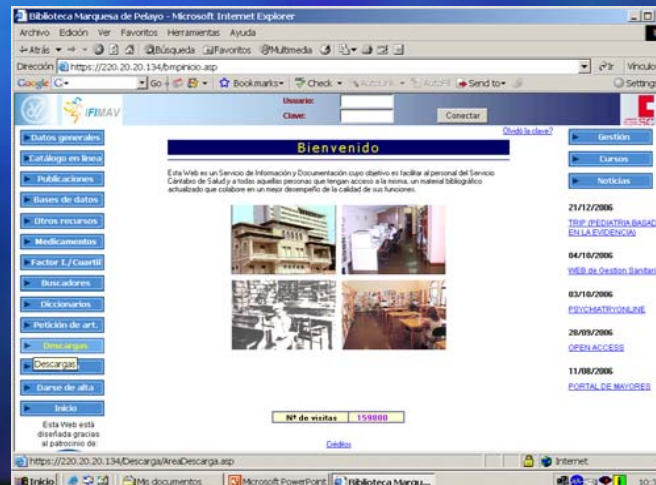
Biblioteca Marquesa de Pelayo - Microsoft Internet Explorer

Archivo Edición Ver Favoritos Herramientas Ayuda

Atrás Búsqueda Favoritos Multimedia

Dirección https://220.20.20.134/bmpinicio.asp

Ir Vínculos

Google G- Go Bookmarks Check AutoLink AutoFill Send to Settings

IFIMAV

Usuario:

Clave:

Conectar

Olvidó la clave?

Datos generales

Catálogo en línea

Publicaciones

Bases de datos

Otros recursos

Medicamentos

Factor I./Cuartil

Buscadores

Diccionarios

Petición de art.

Descargas

Descargas

Darse de alta

Inicio

Esta Web está diseñada gracias al patrocinio de

Bienvenido

Esta Web es un Servicio de Información y Documentación cuyo objetivo es facilitar al personal del Servicio Cántabro de Salud y a todas aquellas personas que tengan acceso a la misma, un material bibliográfico actualizado que colabore en un mejor desempeño de la calidad de sus funciones.

Nº de visitas 159800

Créditos

Gestión

Cursos

Noticias

21/12/2006

TRIP (PEDIATRIA BASAD EN LA EVIDENCIA)

04/10/2006

WEB de Gestion Sanitari

03/10/2006

PSYCHIATRYONLINE

28/09/2006

OPEN ACCESS

11/08/2006

PORTAL DE MAYORES

https://220.20.20.134/Descarga/AreaDescarga.asp

Internet

Inicio Mis documentos Microsoft PowerPoint Biblioteca Marqu... 10:1